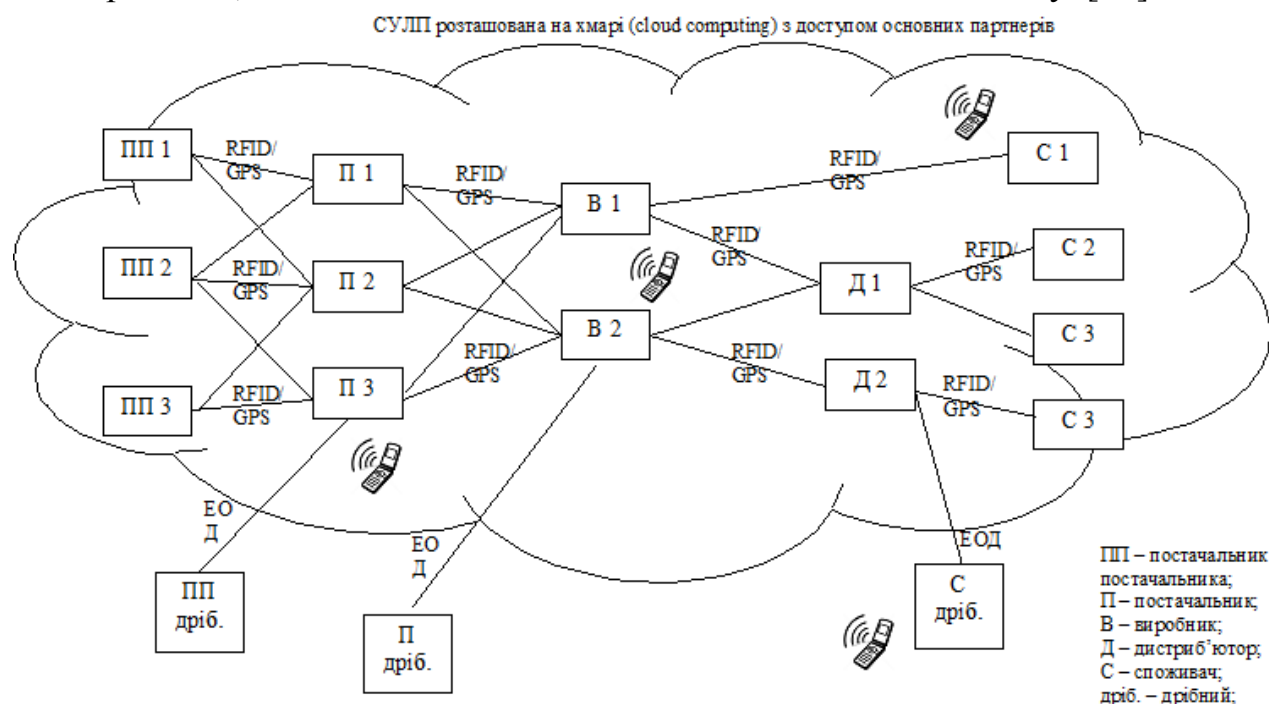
СУЛП розташована на хмарі (cloud computing) з доступом основних партнерів

ПП 1
RFID/GPS
П 1
RFID/GPS
В 1
RFID/GPS
С 1

ПП 2
RFID/GPS
П 2
RFID/GPS
Д 1
RFID/GPS
С 2

В 2
С 3

ПП 3
RFID/GPS
П 3
RFID/GPS
RFID/GPS
Д 2
RFID/GPS
С 3

ЕОД
ЕОД
ЕОД

ПП дріб.
П дріб.
С дріб.

ПП – постачальник постачальника;
П – постачальник;
В – виробник;
Д – дистриб'ютор;
С – споживач;
дріб. – дрібний;